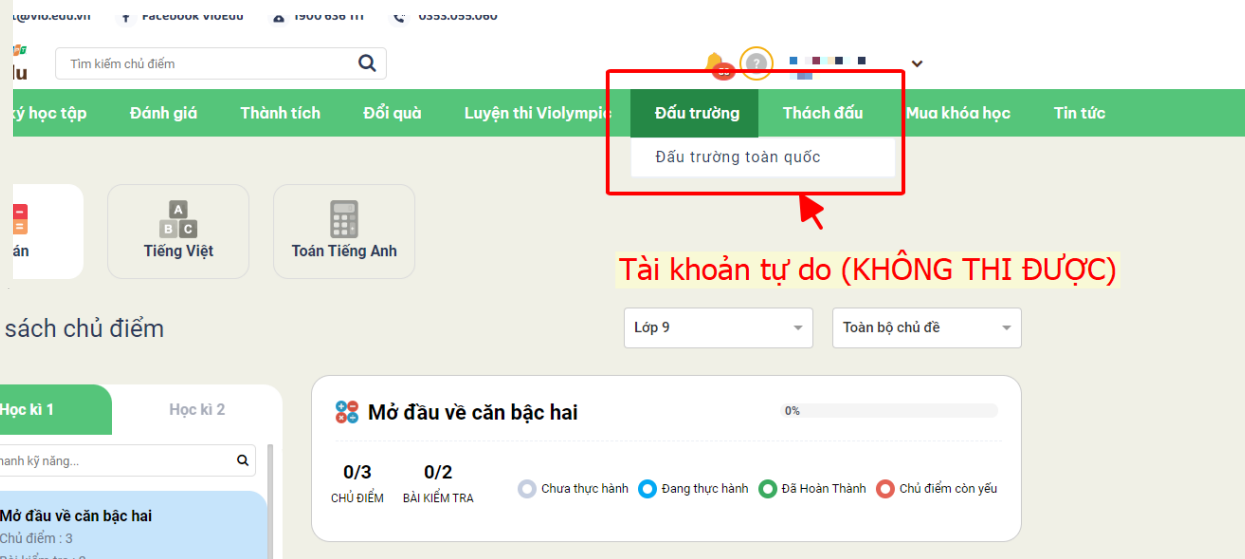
t@vio.edu.vn Facebook Vioedu 1900 636 111 0353.099.060

lu Tìm kiếm chủ điểm

ký học tập Đánh giá Thành tích Đổi quà Luyện thi Violympic Đấu trường Thách đấu Mua khóa học Tin tức

Đấu trường toàn quốc

án

A B C Tiếng Việt

Toán Tiếng Anh

Tài khoản tự do (KHÔNG THI ĐƯỢC)

sách chủ điểm

Lớp 9

Toàn bộ chủ đề

Học kì 1 Học kì 2

nh kỹ năng...

Mở đầu về căn bậc hai

Chủ điểm : 3

Bài kiểm tra : 2

Mở đầu về căn bậc hai

0%

0/3 CHỦ ĐIỂM

0/2 BÀI KIỂM TRA

Chưa thực hành Đang thực hành Đã Hoàn Thành Chủ điểm còn yếu